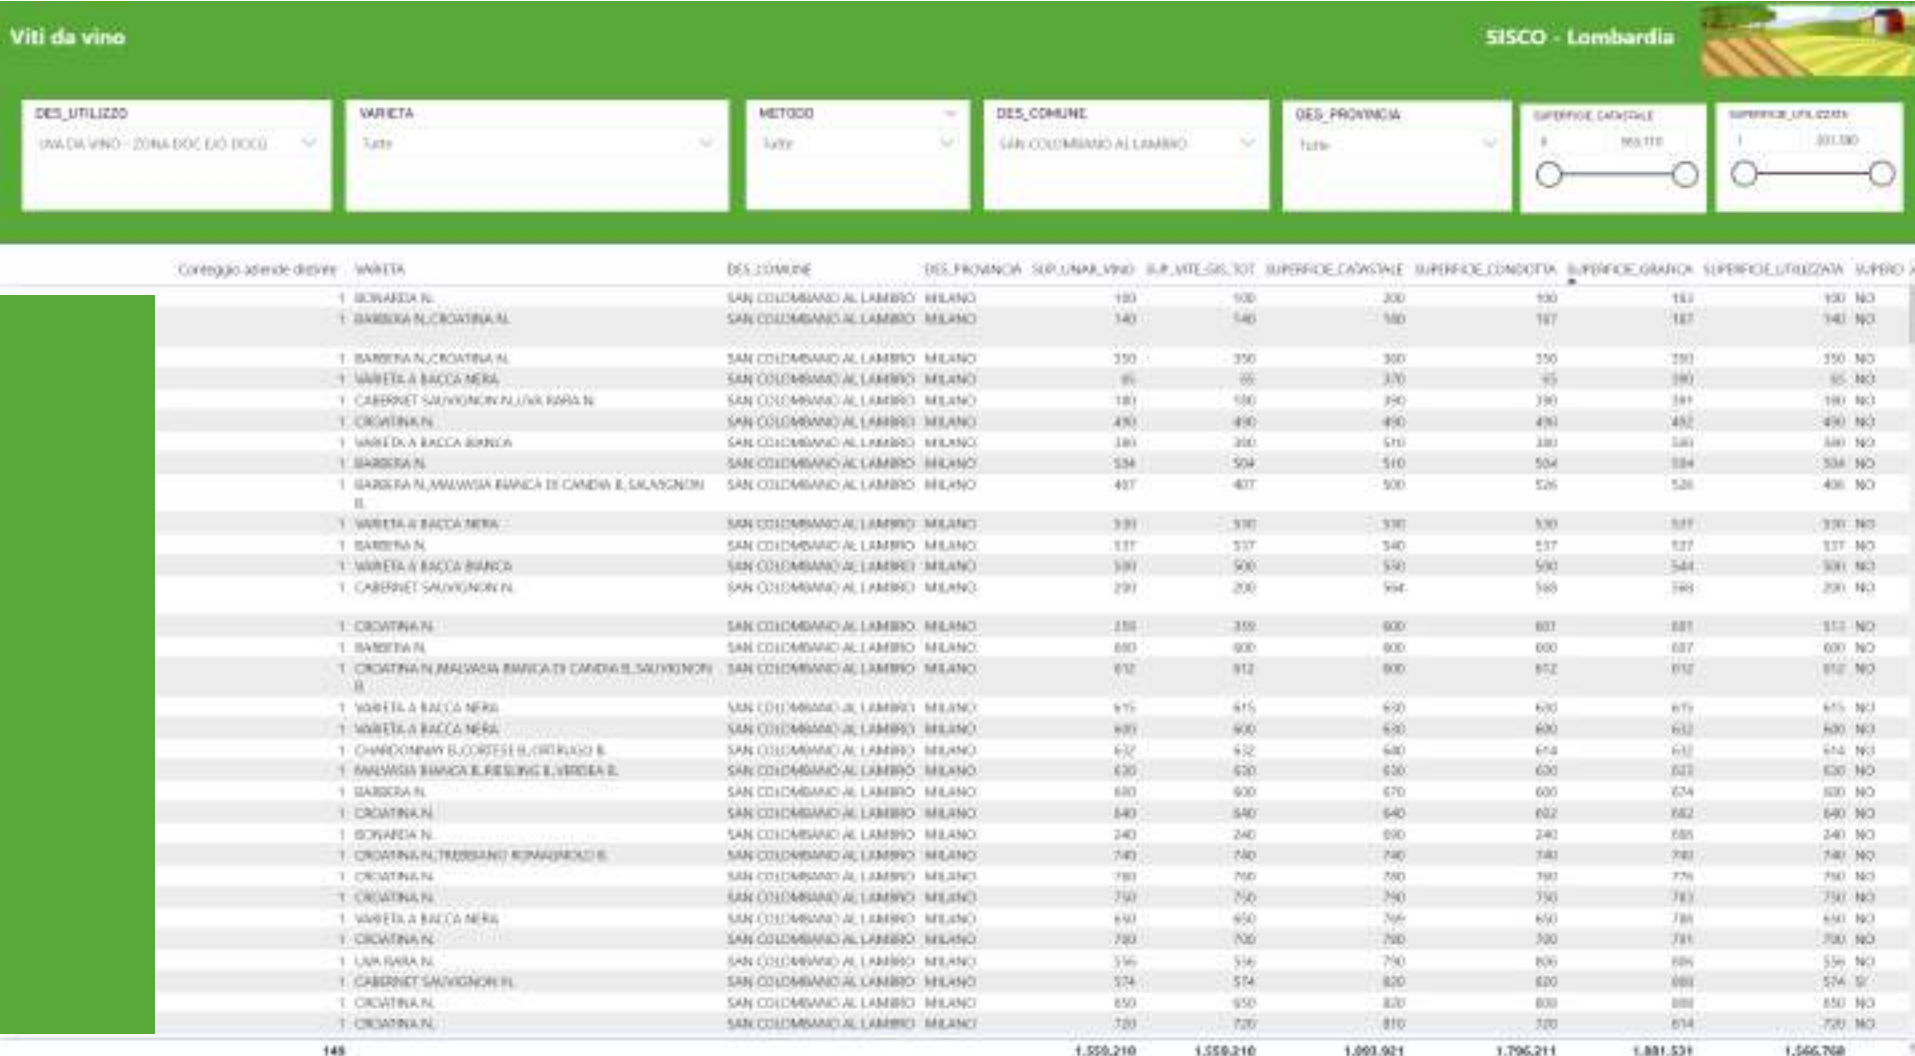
Viti da vino

SISCO - Lombardia

DES_UTILIZZO
UVA DA VINO - ZONA DOC E/O DOCG

VARIETA
Tutte

METODO
Tutte

DES_COMUNE
SAN COLOMBANO AL LAMBRO

DES_PROVINCIA
Tutte

SUPERFICIE_CATASTALE
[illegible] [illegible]

SUPERFICIE_UTILIZZATA
1 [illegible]

| Conteggio aziende distinte | VARIETA | DES_COMUNE | DES_PROVINCIA | SUP_UNAR_VINO | SUP_VITE_GIS_TOT | SUPERFICIE_CATASTALE | SUPERFICIE_CONDOTTA | SUPERFICIE_GRAFICA | SUPERFICIE_UTILIZZATA | SUPERO |
|---|---|---|---|---|---|---|---|---|---|---|
| 1 | BONARDA N. | SAN COLOMBANO AL LAMBRO | MILANO | 100 | 100 | 200 | 100 | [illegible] | 100 | NO |
| 1 | BARBERA N.,CROATINA N. | SAN COLOMBANO AL LAMBRO | MILANO | 140 | 140 | 180 | 187 | 187 | 140 | NO |
| 1 | BARBERA N.,CROATINA N. | SAN COLOMBANO AL LAMBRO | MILANO | 350 | 350 | 300 | 350 | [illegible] | 350 | NO |
| 1 | VARIETA A BACCA NERA | SAN COLOMBANO AL LAMBRO | MILANO | 65 | 65 | 370 | 65 | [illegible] | 65 | NO |
| 1 | CABERNET SAUVIGNON N.,UVA RARA N. | SAN COLOMBANO AL LAMBRO | MILANO | 180 | 180 | 390 | 390 | 391 | 180 | NO |
| 1 | CROATINA N. | SAN COLOMBANO AL LAMBRO | MILANO | 490 | 490 | 490 | 490 | 492 | 490 | NO |
| 1 | VARIETA A BACCA BIANCA | SAN COLOMBANO AL LAMBRO | MILANO | 380 | 380 | 510 | 380 | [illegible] | 380 | NO |
| 1 | BARBERA N. | SAN COLOMBANO AL LAMBRO | MILANO | 504 | 504 | 510 | 504 | 504 | 504 | NO |
| 1 | BARBERA N.,MALVASIA BIANCA DI CANDIA B.,SAUVIGNON B. | SAN COLOMBANO AL LAMBRO | MILANO | 407 | 407 | 500 | 526 | 526 | 406 | NO |
| 1 | VARIETA A BACCA NERA | SAN COLOMBANO AL LAMBRO | MILANO | 530 | 530 | 530 | 530 | 537 | 530 | NO |
| 1 | BARBERA N. | SAN COLOMBANO AL LAMBRO | MILANO | 537 | 537 | 540 | 537 | 537 | 537 | NO |
| 1 | VARIETA A BACCA BIANCA | SAN COLOMBANO AL LAMBRO | MILANO | 500 | 500 | 550 | 500 | 544 | 500 | NO |
| 1 | CABERNET SAUVIGNON N. | SAN COLOMBANO AL LAMBRO | MILANO | 200 | 200 | 564 | 568 | 568 | 200 | NO |
| 1 | CROATINA N. | SAN COLOMBANO AL LAMBRO | MILANO | 359 | 359 | 600 | 607 | 607 | 513 | NO |
| 1 | BARBERA N. | SAN COLOMBANO AL LAMBRO | MILANO | 600 | 600 | 600 | 600 | 607 | 600 | NO |
| 1 | CROATINA N.,MALVASIA BIANCA DI CANDIA B.,SAUVIGNON B. | SAN COLOMBANO AL LAMBRO | MILANO | 612 | 612 | 600 | 612 | 612 | 612 | NO |
| 1 | VARIETA A BACCA NERA | SAN COLOMBANO AL LAMBRO | MILANO | 615 | 615 | 630 | 630 | 615 | 615 | NO |
| 1 | VARIETA A BACCA NERA | SAN COLOMBANO AL LAMBRO | MILANO | 600 | 600 | 630 | 600 | 612 | 600 | NO |
| 1 | CHARDONNAY B.,CORTESE B.,ORTRUGO B. | SAN COLOMBANO AL LAMBRO | MILANO | 632 | 632 | 640 | 614 | 632 | 614 | NO |
| 1 | MALVASIA BIANCA B.,RIESLING B.,VERDEA B. | SAN COLOMBANO AL LAMBRO | MILANO | 630 | 630 | 630 | 630 | 633 | 630 | NO |
| 1 | BARBERA N. | SAN COLOMBANO AL LAMBRO | MILANO | 600 | 600 | 670 | 600 | 674 | 600 | NO |
| 1 | CROATINA N. | SAN COLOMBANO AL LAMBRO | MILANO | 640 | 640 | 640 | 682 | 682 | 640 | NO |
| 1 | BONARDA N. | SAN COLOMBANO AL LAMBRO | MILANO | 240 | 240 | 690 | 240 | 695 | 240 | NO |
| 1 | CROATINA N.,TREBBIANO ROMAGNOLO B. | SAN COLOMBANO AL LAMBRO | MILANO | 740 | 740 | 740 | 740 | 740 | 740 | NO |
| 1 | CROATINA N. | SAN COLOMBANO AL LAMBRO | MILANO | 780 | 780 | 780 | 780 | 776 | 780 | NO |
| 1 | CROATINA N. | SAN COLOMBANO AL LAMBRO | MILANO | 750 | 750 | 790 | 750 | 783 | 750 | NO |
| 1 | VARIETA A BACCA NERA | SAN COLOMBANO AL LAMBRO | MILANO | 650 | 650 | 769 | 650 | 785 | 650 | NO |
| 1 | CROATINA N. | SAN COLOMBANO AL LAMBRO | MILANO | 700 | 700 | 790 | 700 | 781 | 700 | NO |
| 1 | UVA RARA N. | SAN COLOMBANO AL LAMBRO | MILANO | 556 | 556 | 790 | 806 | 806 | 556 | NO |
| 1 | CABERNET SAUVIGNON N. | SAN COLOMBANO AL LAMBRO | MILANO | 574 | 574 | 820 | 820 | 880 | 574 | SI |
| 1 | CROATINA N. | SAN COLOMBANO AL LAMBRO | MILANO | 650 | 650 | 820 | 800 | 880 | 650 | NO |
| 1 | CROATINA N. | SAN COLOMBANO AL LAMBRO | MILANO | 720 | 720 | 810 | 720 | 814 | 720 | NO |
| 149 | | | | 1.559.210 | 1.559.210 | 1.893.921 | 1.796.211 | 1.881.531 | 1.566.768 | |